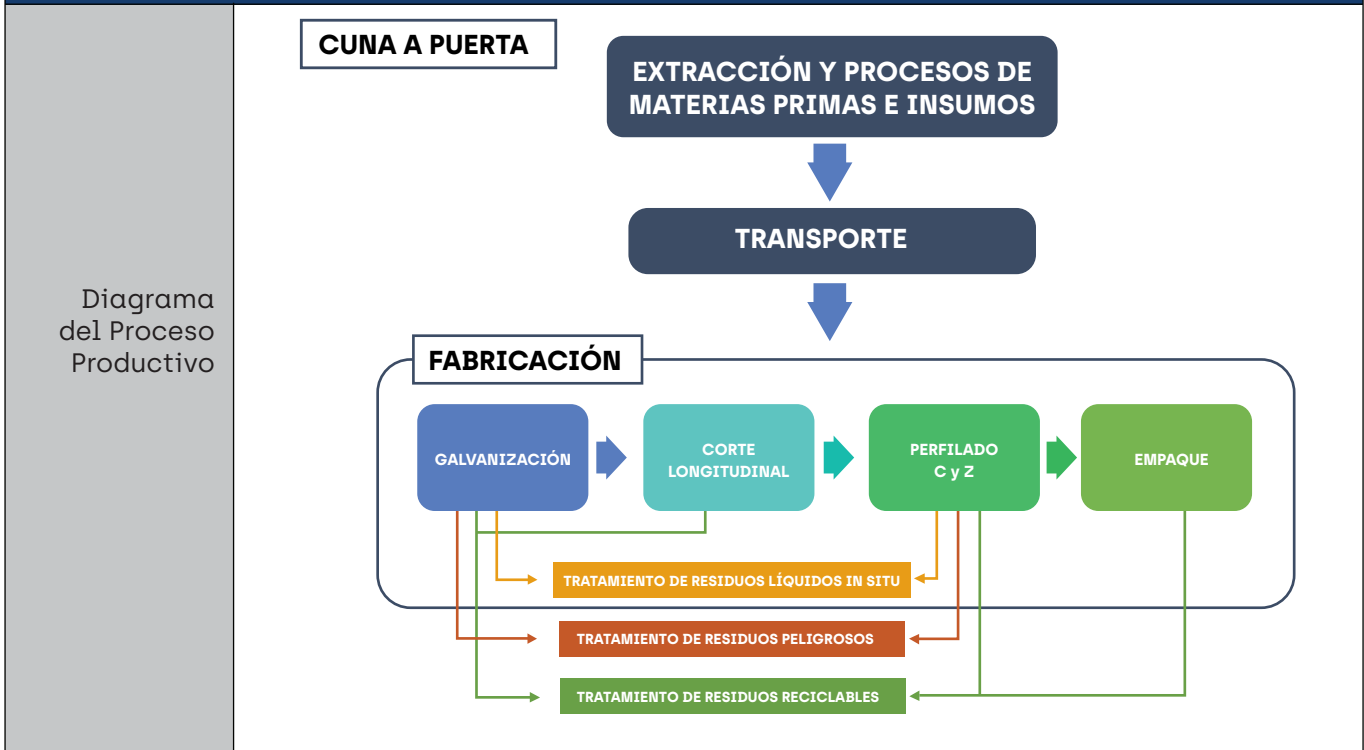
Diagrama del Proceso Productivo

CUNA A PUERTA

EXTRACCIÓN Y PROCESOS DE MATERIAS PRIMAS E INSUMOS

TRANSPORTE

FABRICACIÓN

GALVANIZACIÓN

CORTE LONGITUDINAL

PERFILADO C y Z

EMPAQUE

TRATAMIENTO DE RESIDUOS LÍQUIDOS IN SITU

TRATAMIENTO DE RESIDUOS PELIGROSOS

TRATAMIENTO DE RESIDUOS RECICLABLES